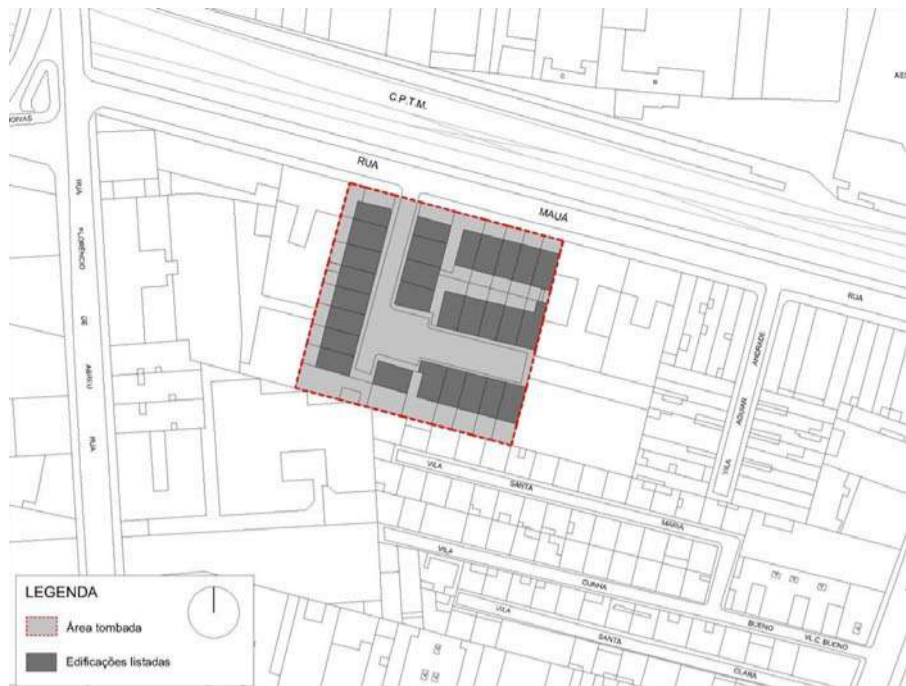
C.P.T.M.

RUA

MAUÁ

ANDRAS

RUA

FLORÊNCIO

DE

ABREU

RUA

RUA

VILA

AGUIAR

ANDRADE

VILA

SANTA

MARIA

VILA

CUNHA

BUENO

VL C. BUENO

VILA

SANTA

CLARA

LEGENDA

Área tombada

Edificações listadas